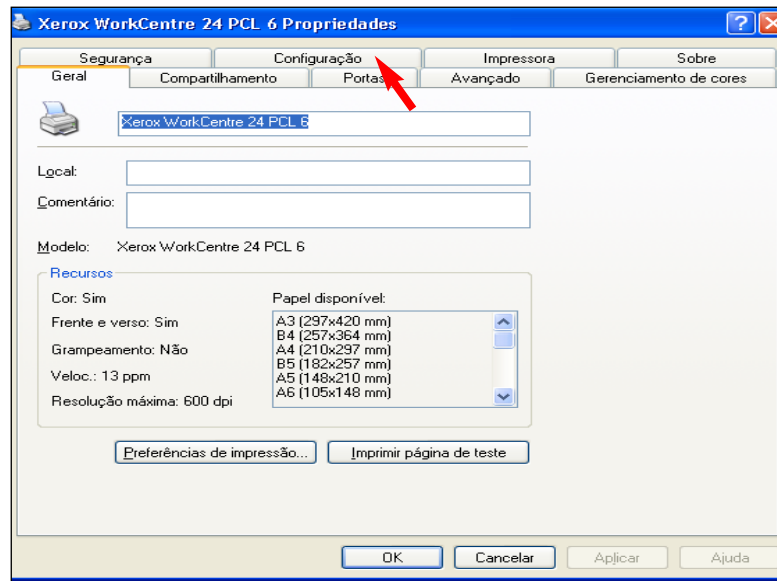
Xerox WorkCentre 24 PCL 6 Propriedades

?

Segurança | Configuração | Impressora | Sobre
Geral | Compartilhamento | Portas | Avançado | Gerenciamento de cores

Xerox WorkCentre 24 PCL 6

Local:

Comentário:

Modelo: Xerox WorkCentre 24 PCL 6

Recursos

Cor: Sim

Frente e verso: Sim

Grampeamento: Não

Veloc.: 13 ppm

Resolução máxima: 600 dpi

Papel disponível:

A3 (297x420 mm)
B4 (257x364 mm)
A4 (210x297 mm)
B5 (182x257 mm)
A5 (148x210 mm)
A6 (105x148 mm)

Preferências de impressão...

Imprimir página de teste

OK

Cancelar

Aplicar

Ajuda